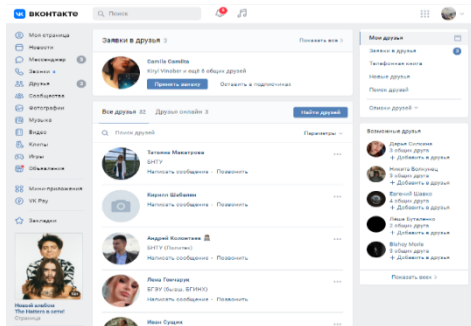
ВКОНТАКТЕ
Поиск

Моя страница
Новости
Мессенджер
Звонки
Друзья
Сообщества
Фотографии
Музыка
Видео
Клипы
Игры
Объявления
Мини-приложения
VK Pay
Закладки

Новый альбом
The Hatters в сети!
Реклама

Заявки в друзья 3
Показать все
Camila Camila
Kiryl Vinsber и ещё 6 общих друзей
Принять заявку
Оставить в подписчиках

Все друзья 32
Друзья онлайн 3
Найти друзей
Поиск друзей
Параметры

Татьяна Макарова
БНТУ
Написать сообщение · Позвонить

Кирилл Шабалин
Написать сообщение · Позвонить

Андрей Колонтаев
БНТУ (Политех)
Написать сообщение · Позвонить

Лиза Гончарук
БГЭУ (бывш. БГИНХ)
Написать сообщение · Позвонить

Иван Суцев

Мои друзья
Заявки в друзья
Телефонная книга
Новые друзья
Поиск друзей
Списки друзей

Возможные друзья
Дарья Силаева
5 общих друзей
+ Добавить в друзья
Никита Балуниш
5 общих друзей
+ Добавить в друзья
Евгений Швалс
4 общих друга
+ Добавить в друзья
Паша Буталенко
3 общих друга
+ Добавить в друзья
Bishop Moila
3 общих друга
+ Добавить в друзья
Показать всех